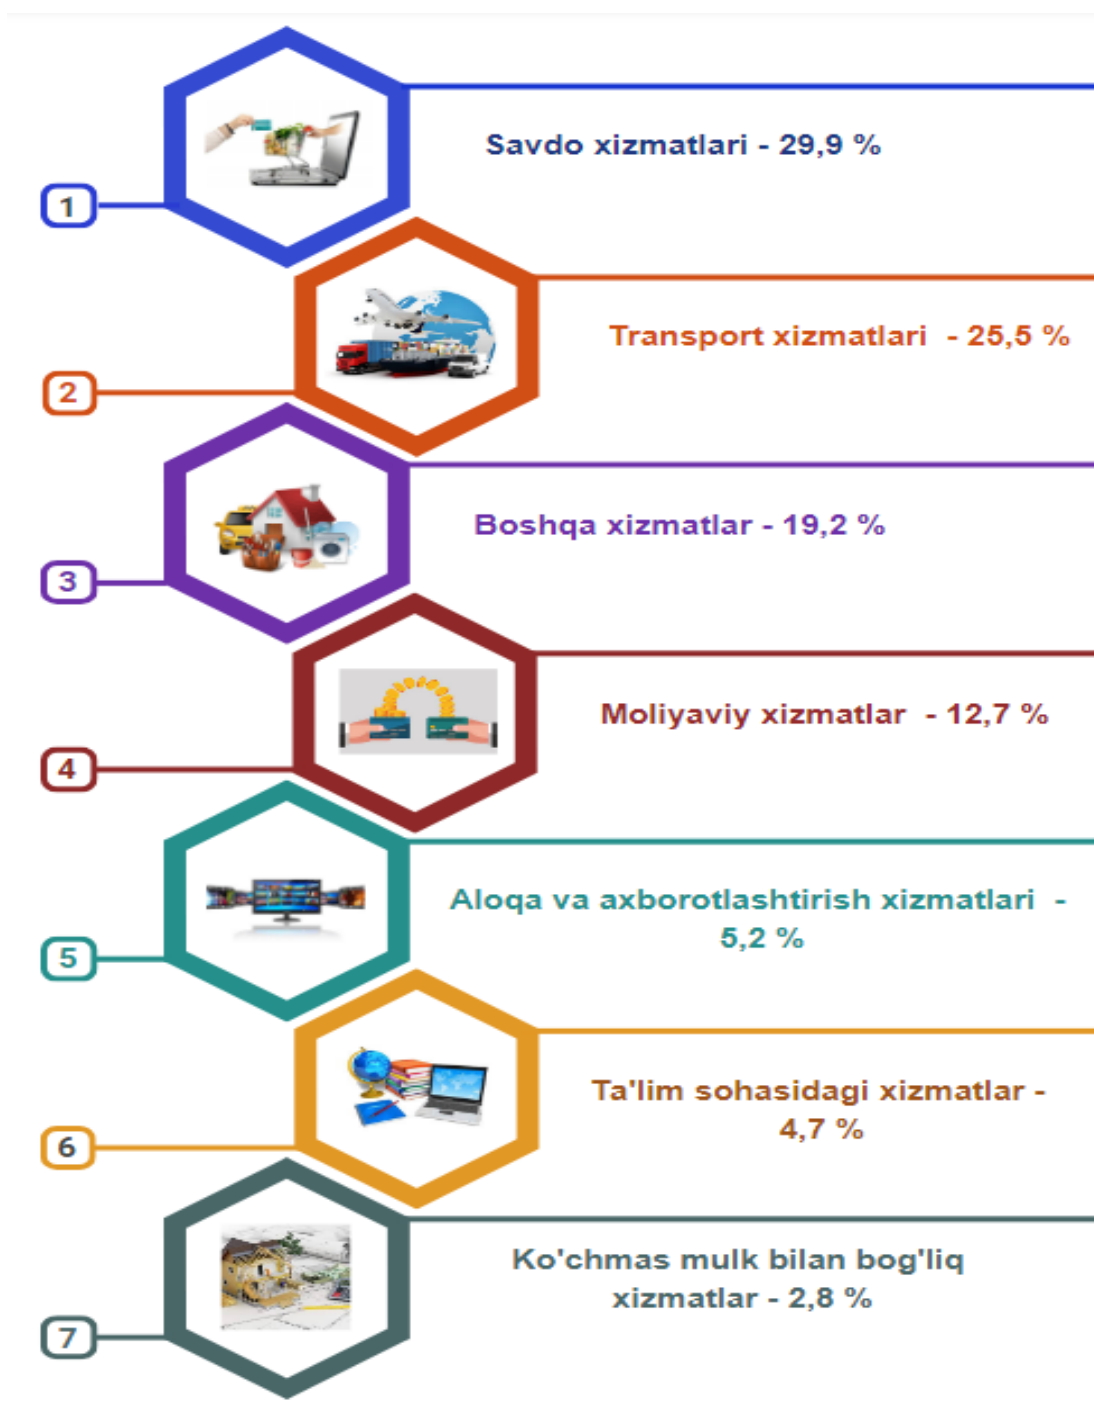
1
Savdo xizmatlari - 29,9 %

2
Transport xizmatlari - 25,5 %

3
Boshqa xizmatlar - 19,2 %

4
Moliyaviy xizmatlar - 12,7 %

5
Aloqa va axborotlashtirish xizmatlari - 5,2 %

6
Ta'lim sohasidagi xizmatlar - 4,7 %

7
Ko'chmas mulk bilan bog'liq xizmatlar - 2,8 %